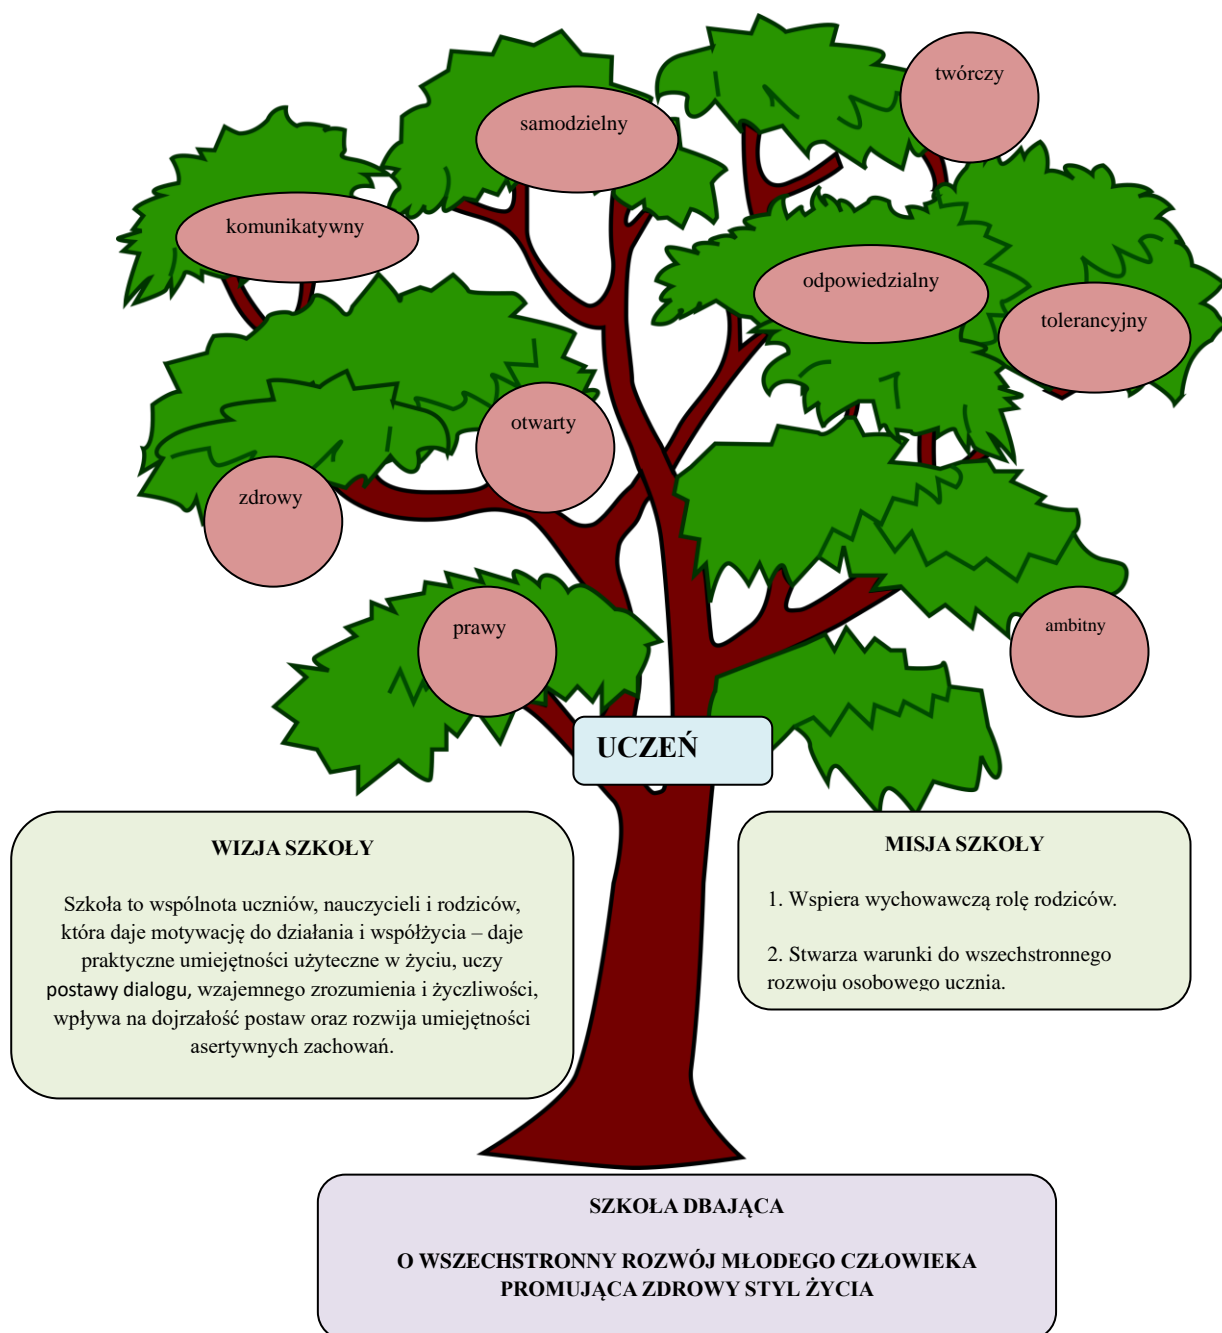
twórczy

samodzielny

komunikatywny

odpowiedzialny

tolerancyjny

otwarty

zdrowy

prawy

ambitny

UCZEŃ

WIZJA SZKOŁY

Szkoła to wspólnota uczniów, nauczycieli i rodziców, która daje motywację do działania i współżycia – daje praktyczne umiejętności użyteczne w życiu, uczy postawy dialogu, wzajemnego zrozumienia i życzliwości, wpływa na dojrzałość postaw oraz rozwija umiejętności asertywnych zachowań.

MISJA SZKOŁY

1. Wspiera wychowawczą rolę rodziców.

2. Stwarza warunki do wszechstronnego rozwoju osobowego ucznia.

SZKOŁA DBAJĄCA

O WSZECHSTRONNY ROZWÓJ MŁODEGO CZŁOWIEKA PROMUJĄCA ZDROWY STYL ŻYCIA